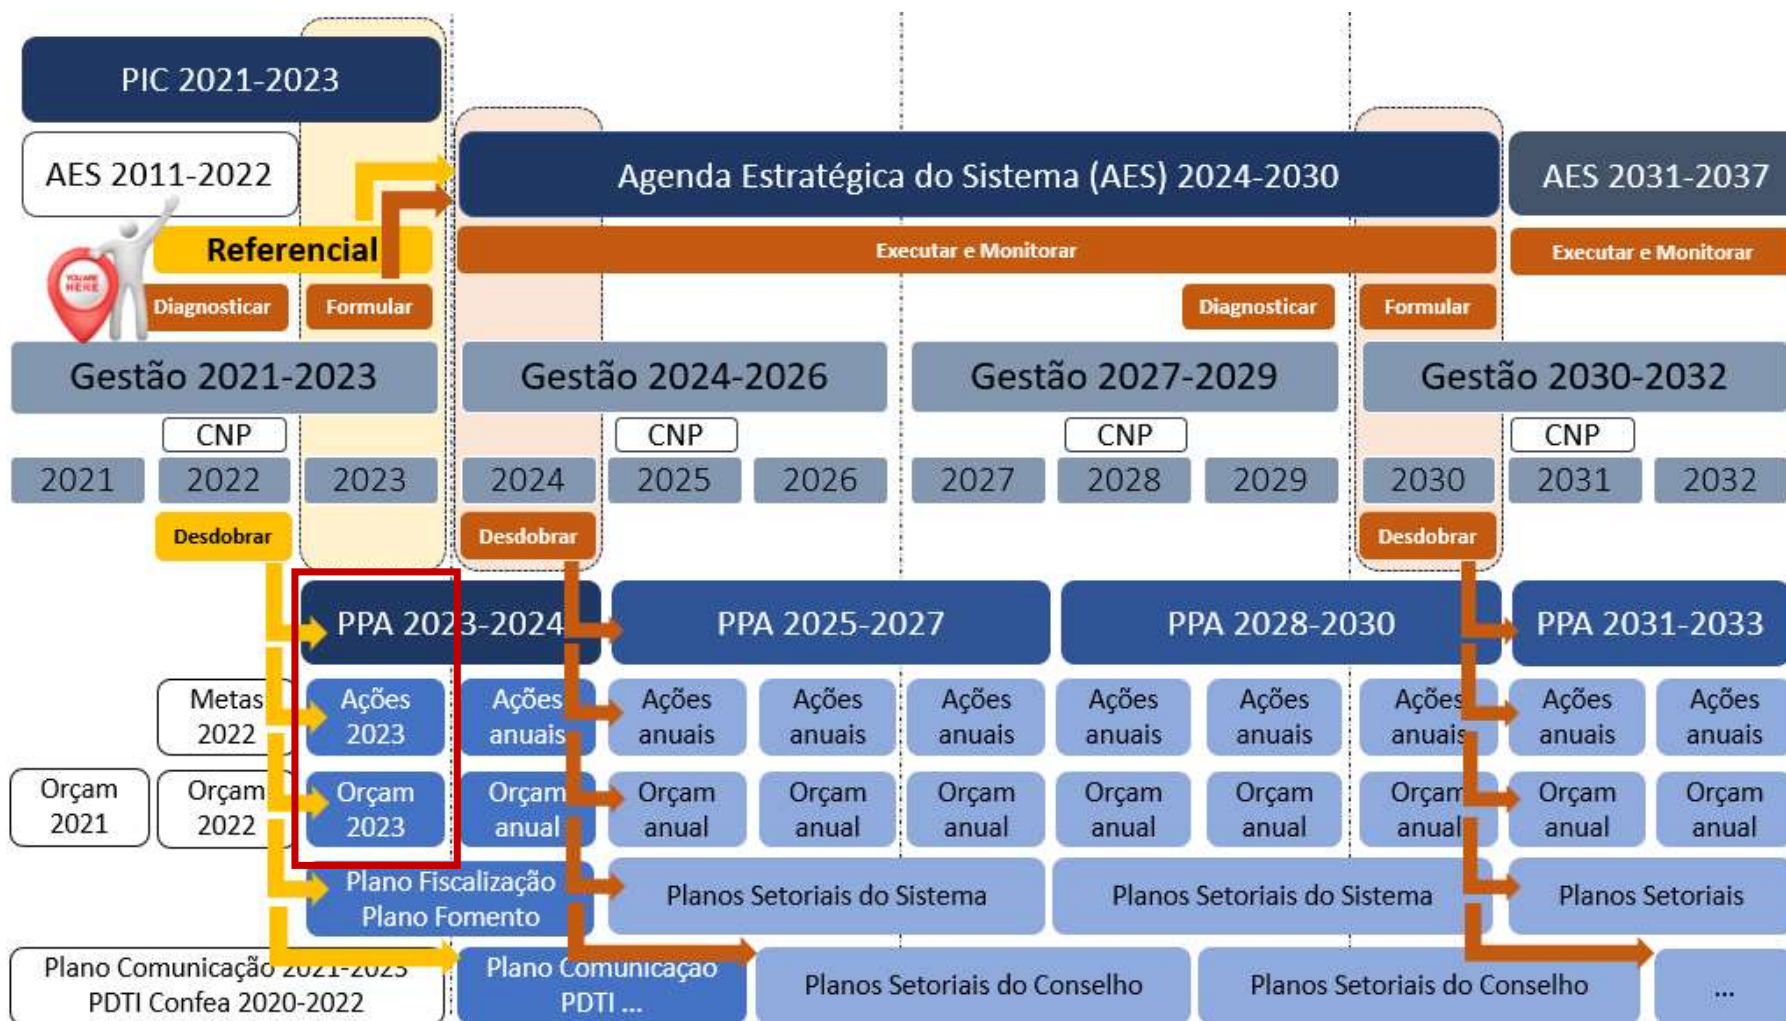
PIC 2021-2023

AES 2011-2022

Agenda Estratégica do Sistema (AES) 2024-2030

AES 2031-2037

YOU ARE HERE

Referencial

Executar e Monitorar

Executar e Monitorar

Diagnosticar

Formular

Diagnosticar

Formular

Gestão 2021-2023

Gestão 2024-2026

Gestão 2027-2029

Gestão 2030-2032

CNP

CNP

CNP

CNP

2021

2022

2023

2024

2025

2026

2027

2028

2029

2030

2031

2032

Desdobrar

Desdobrar

Desdobrar

PPA 2023-2024

PPA 2025-2027

PPA 2028-2030

PPA 2031-2033

Metas 2022

Ações 2023

Ações anuais

Ações anuais

Ações anuais

Ações anuais

Ações anuais

Ações anuais

Ações anuais

Ações anuais

Ações anuais

Orçam 2021

Orçam 2022

Orçam 2023

Orçam anual

Orçam anual

Orçam anual

Orçam anual

Orçam anual

Orçam anual

Orçam anual

Orçam anual

Orçam anual

Plano Fiscalização
Plano Fomento

Planos Setoriais do Sistema

Planos Setoriais do Sistema

Planos Setoriais

Plano Comunicação 2021-2023
PDTI Confea 2020-2022

Plano Comunicação
PDTI ...

Planos Setoriais do Conselho

Planos Setoriais do Conselho

...